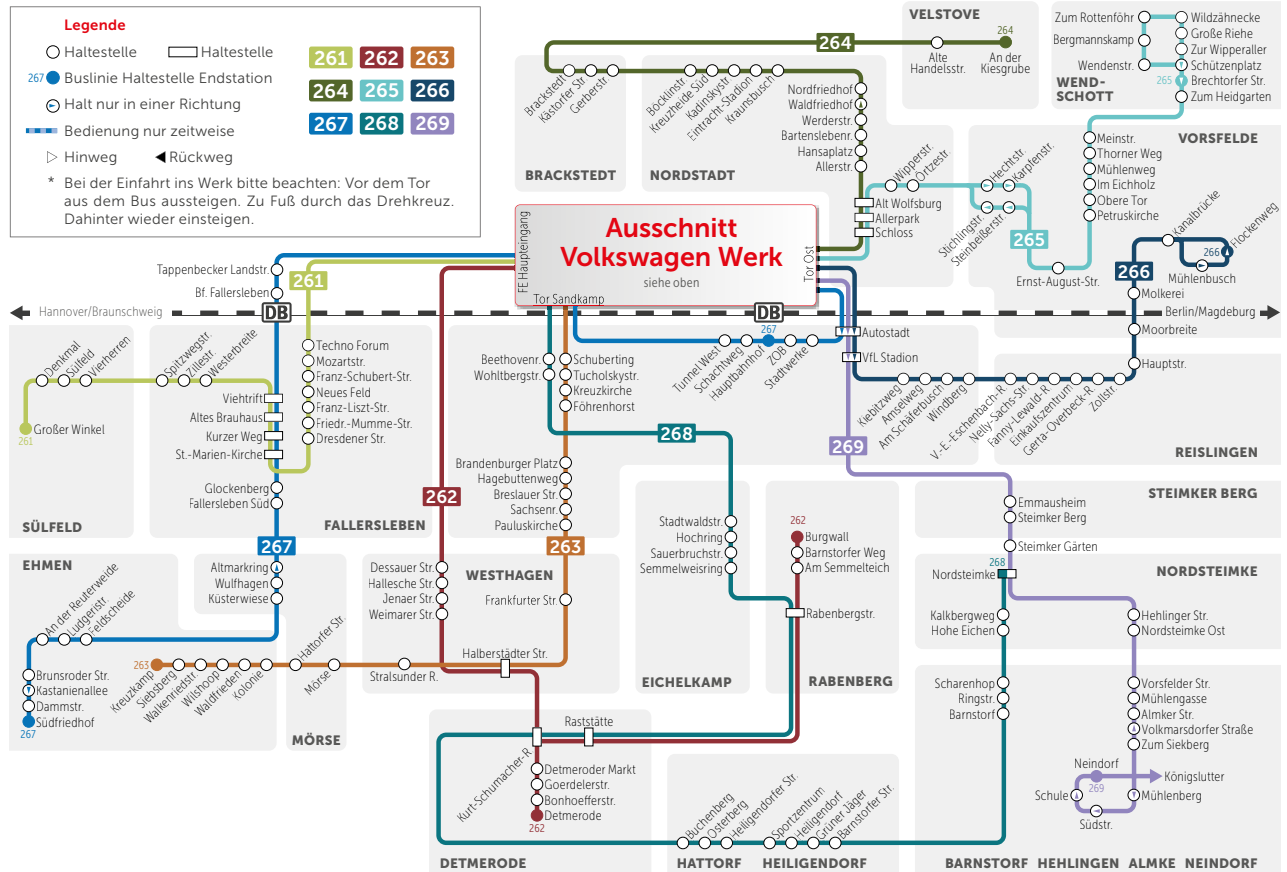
Legende
Haltestelle Haltestelle
267 Buslinie Haltestelle Endstation
Halt nur in einer Richtung
Bedienung nur zeitweise
Hinweg Rückweg
* Bei der Einfahrt ins Werk bitte beachten: Vor dem Tor aus dem Bus aussteigen. Zu Fuß durch das Drehkreuz. Dahinter wieder einsteigen.

261 262 263
264 265 266
267 268 269

VELSTOVE
264
Alte Handelsstr.
An der Kiesgrube

Zum Rottenföhr
Bergmannskamp
Wendenstr.
WENDSCHOTT
Wildzähnecke
Große Riehe
Zur Wipperaller
265 Schützenplatz
Brechtorfer Str.
Zum Heidgarten

VORSFELDE
Meinstr.
Thorner Weg
Mühlenweg
Im Eichholz
Obere Tor
Petruskirche

264
Brackstedt
Kästorfer Str.
Gerberstr.
BRACKSTEDT

Böcklinstr.
Kreuzheide Süd
Kadinskystr.
Eintracht-Stadion
Krausbusch
NORDSTADT

Nordfriedhof
Waldfriedhof
Werderstr.
Bartenslebenr.
Hansaplatz
Allerstr.

Wipperstr.
Ortzestr.
Hechtstr.
Karpfenstr.
Alt Wolfsburg
Allerpark
Schloss
Stichlingstr.
Steinbeißerstr.
265
Ernst-August-Str.

Kanalbrücke
Hockenweg
266
Mühlenbusch
266
Molkerei
Moorbreite
Berlin/Magdeburg
Hauptstr.

Ausschnitt Volkswagen Werk
siehe oben
FE Haupteingang
Tor Ost
Tor Sandkamp

Tappenbecker Landstr.
Bf. Fallersleben
261
Hannover/Braunschweig
DB
DB

Denkmal
Sülfeld
Vierherren
Großer Winkel
261
SÜLFELD

Spitzwegstr.
Zillestr.
Westerbreite
Viehtrift
Altes Brauhaus
Kurzer Weg
St.-Marien-Kirche
Techno Forum
Mozartstr.
Franz-Schubert-Str.
Neues Feld
Franz-Liszt-Str.
Friedr.-Mumme-Str.
Dresdener Str.
Glockenberg
Fallersleben Süd
FALLERSLEBEN

Beethovenr.
Wohltbergstr.
Schuberting
Tucholskystr.
Kreuzkirche
Föhrenhorst

Tunnel West
Schachtweg
Hauptbahnhof
267
ZOB
Stadtwerke
Autostadt
VfL Stadion

Kiebitzweg
Amselweg
Am Schäferbusch
Windberg
V.-E.-Eschenbach-R.
Nelly-Sachs-Str.
Fanny-Lewald-R.
Einkaufszentrum
Gerta-Overbeck-R.
Zollstr.
REISLINGEN

268
269

Brandenburger Platz
Hagebuttenweg
Breslauer Str.
Sachsenr.
Pauluskirche
262
263

Stadtwaldstr.
Hochring
Sauerbruchstr.
Semmelweisring

262
Burgwall
Barnstorfer Weg
Am Semmelteich
Rabenbergstr.

STEIMKER BERG
Emmausheim
Steimker Berg
Steimker Gärten
268
Nordsteimke
NORDSTEIMKE
Kalkbergweg
Hohe Eichen
Hehlinger Str.
Nordsteimke Ost

EHMEN
An der Reuterweide
Ludgeristr.
Feldscheide
Brunsroder Str.
Kastanienallee
Dammstr.
Südfriedhof
267

267
Altmarkring
Wulfhagen
Küsterwiese

Dessauer Str.
Hallesche Str.
Jenaer Str.
Weimarer Str.
WESTHAGEN
Frankfurter Str.

263
Kreuzkamp
Siebsberg
Walkenriedstr.
Wilshoop
Waldfrieden
Kolonie
Hattorfer Str.
Mörse
MÖRSE
Stralsunder R.
Halberstädter Str.

EICHELKAMP
RABENBERG

Raststätte
Kurt-Schumacher-R.
Detmeroder Markt
Goerdelerstr.
Bonhoefferstr.
Detmerode
262
DETMERODE

Buchenberg
Osterberg
Heiligendorfer Str.
Sportzentrum
Heiligendorf
Grüner Jäger
Barnstorfer Str.
HATTORF HEILIGENDORF

Scharenhop
Ringstr.
Barnstorf

Vorsfelder Str.
Mühlengasse
Almker Str.
Volkmarsdorfer Straße
Zum Siekberg
Neindorf
269
Schule
Südstr.
Königslutter
Mühlenberg

BARNSTORF HEHLINGEN ALMKE NEINDORF